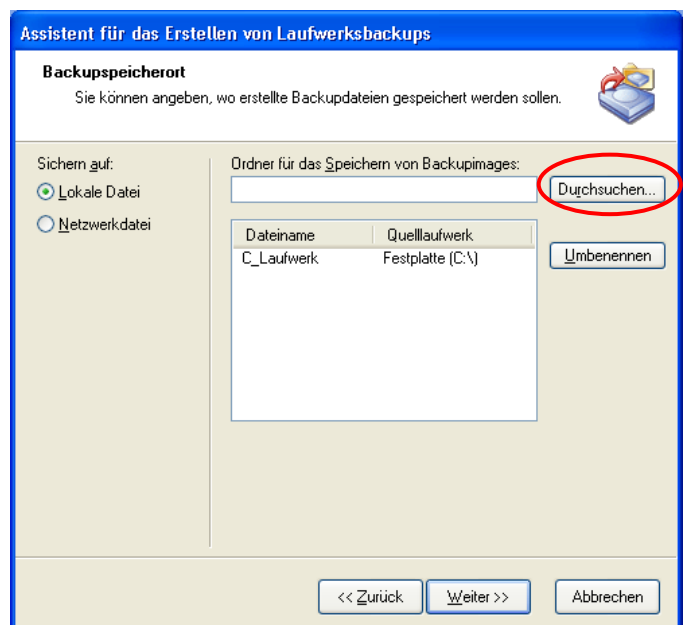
Assistent für das Erstellen von Laufwerksbackups

Backupspeicherort
Sie können angeben, wo erstellte Backupdateien gespeichert werden sollen.

Sichern auf:
Lokale Datei
Netzwerkdatei

Ordner für das Speichern von Backupimages:
Durchsuchen...

| Dateiname | Quelllaufwerk |
|---|---|
| C_Laufwerk | Festplatte (C:\) |

Umbenennen

<< Zurück
Weiter >>
Abbrechen